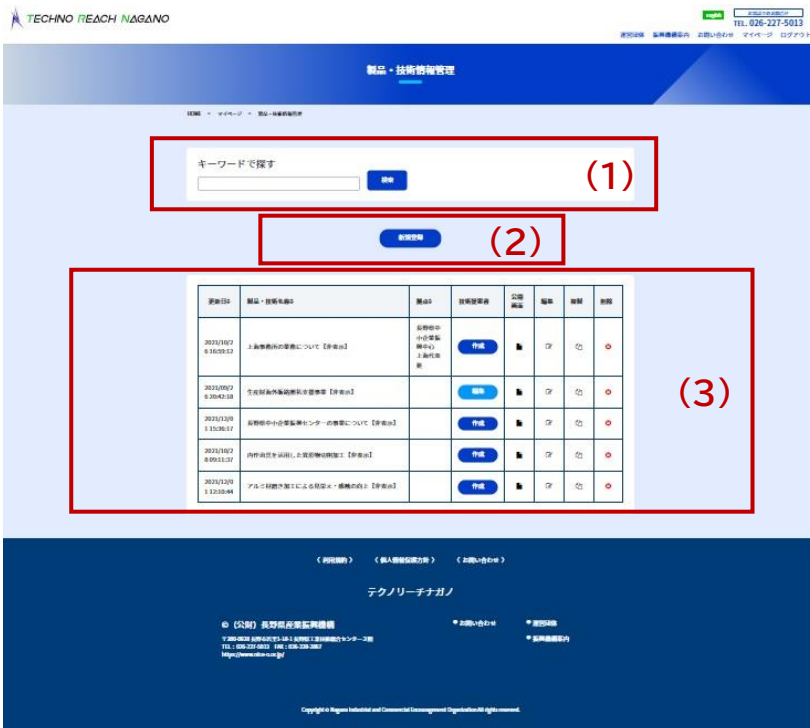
TECHNO REACH NAGANO

English

TEL. 026-227-5013

運営団体　振興機構案内　お問い合わせ　マイページ　ログアウト

製品・技術情報管理

HOME > マイページ > 製品・技術情報管理

キーワードで探す

検索

(1)

新規登録

(2)

| 更新日時 | 製品・技術名称 | 製造者 | 技術提案書 | 公開確認 | 編集 | 複製 | 削除 |
|---|---|---|---|---|---|---|---|
| 2021/10/26 16:59:52 | 上田市長所の事業について【非表示】 | 長野県中小企業振興センター上田支所 | 作成 | | | | |
| 2021/09/26 20:42:58 | 生産設備外観検査装置事業【非表示】 | | 編集 | | | | |
| 2021/12/01 15:36:17 | 長野県中小企業振興センターの事業について【非表示】 | | 作成 | | | | |
| 2021/10/28 09:11:37 | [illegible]【非表示】 | | 作成 | | | | |
| 2021/12/01 12:10:44 | アルミ切削加工による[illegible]の向上【非表示】 | | 作成 | | | | |

(3)

〈利用規約〉　〈個人情報保護方針〉　〈お問い合わせ〉

テクノリーチナガノ

© (公財) 長野県産業振興機構

〒380-0928 長野市若里1-18-1 長野県工業技術総合センター3階
TEL : 026-227-5013 FAX : 026-227-6086
https://www.nice-o.or.jp/

● お問い合わせ　● 運営団体　● 振興機構案内

Copyright © Nagano Industrial and Commercial Encouragement Organization All rights reserved.